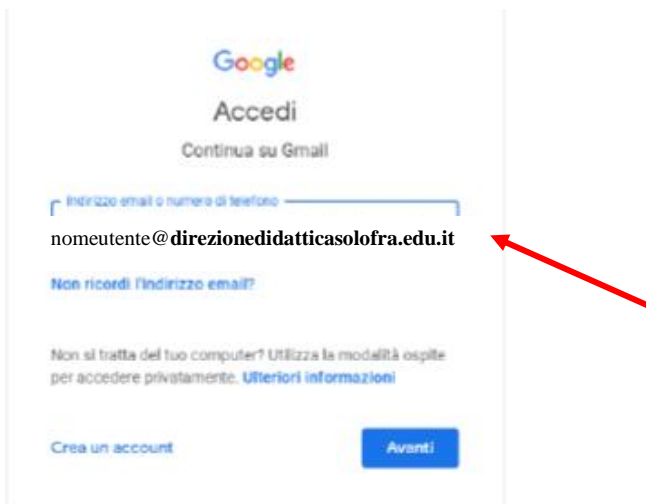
Google

Accedi

Continua su Gmail

Indirizzo email o numero di telefono

nomeutente@**direzionedidatticasolofra.edu.it**

Non ricordi l'indirizzo email?

Non si tratta del tuo computer? Utilizza la modalità ospite per accedere privatamente. Ulteriori informazioni

Crea un account

Avanti